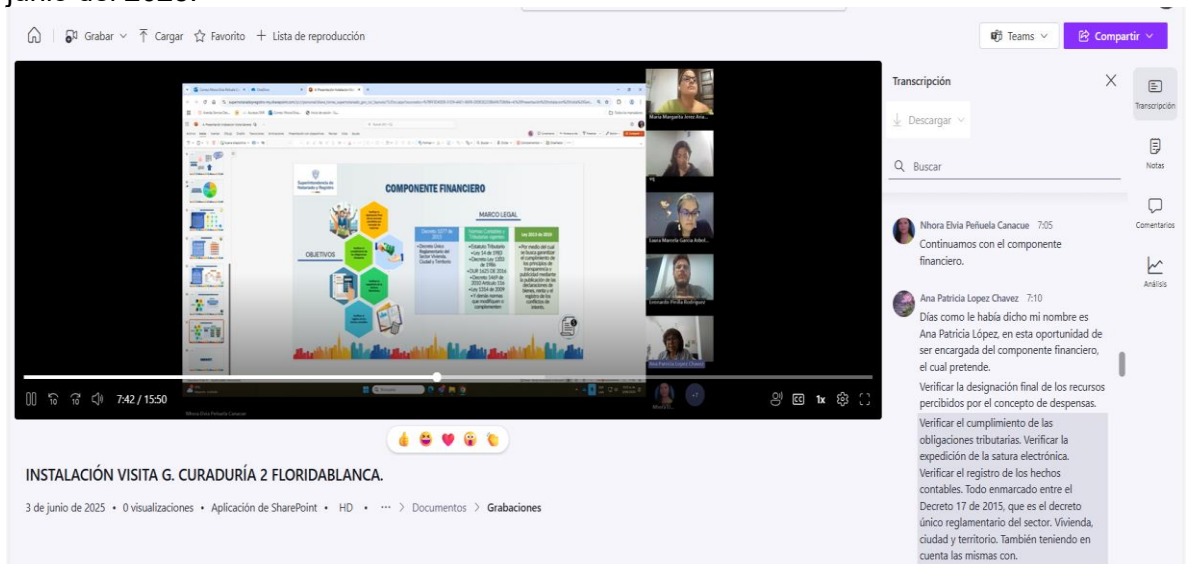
junio del 2025.

Grabar Cargar Favorito + Lista de reproducción

Teams Compartir

COMPONENTE FINANCIERO

MARCO LEGAL

OBJETIVOS

7:42 / 15:50

1x

Transcripción

Descargar

Buscar

Transcripción

Notas

Comentarios

Análisis

Nhora Elvia Peñuela Canacue 7:05
Continuamos con el componente financiero.

Ana Patricia Lopez Chavez 7:10
Días como le había dicho mi nombre es Ana Patricia López, en esta oportunidad de ser encargada del componente financiero, el cual pretende.
Verificar la designación final de los recursos percibidos por el concepto de despensas.
Verificar el cumplimiento de las obligaciones tributarias. Verificar la expedición de la satura electrónica. Verificar el registro de los hechos contables. Todo enmarcado entre el Decreto 17 de 2015, que es el decreto único reglamentario del sector. Vivienda, ciudad y territorio. También teniendo en cuenta las mismas con.

INSTALACIÓN VISITA G. CURADURÍA 2 FLORIDABLANCA.

3 de junio de 2025 • 0 visualizaciones • Aplicación de SharePoint • HD • ··· > Documentos > Grabaciones